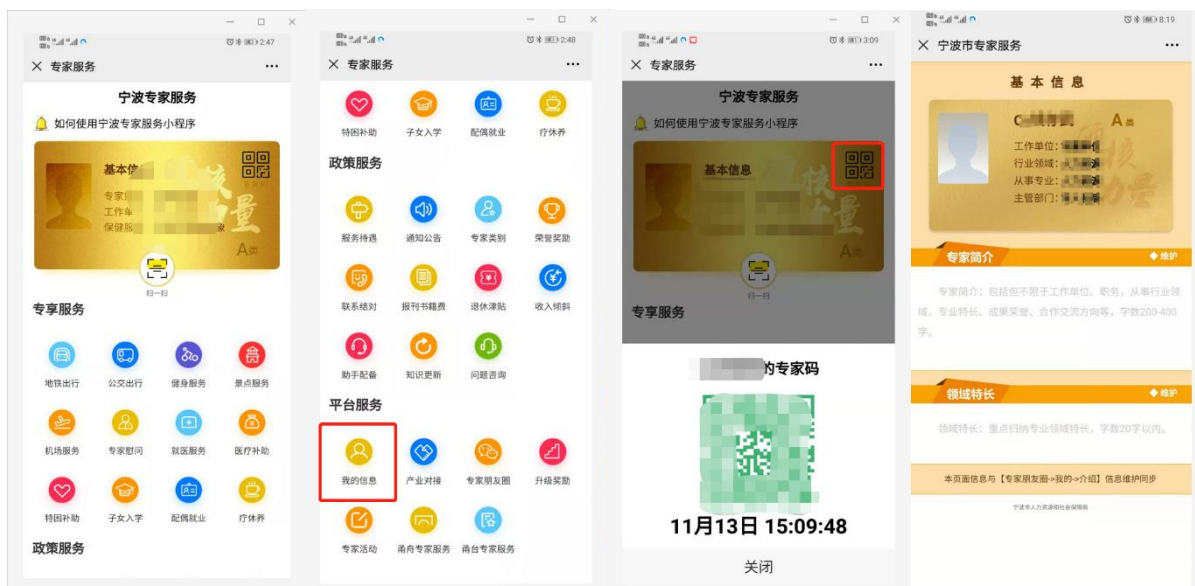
2:47

专家服务

宁波专家服务

如何使用宁波专家服务小程序

基本信

专家

工作单

保健服

A类

扫一扫

专享服务

地铁出行　公交出行　健身服务　景点服务

机场服务　专家慰问　就医服务　医疗补助

特困补助　子女入学　配偶就业　疗休养

政策服务

2:48

专家服务

特困补助　子女入学　配偶就业　疗休养

政策服务

服务待遇　通知公告　专家类别　荣誉奖励

联系结对　报刊书籍费　退休津贴　收入倾斜

助手配备　知识更新　问题咨询

平台服务

我的信息　产业对接　专家朋友圈　升级奖励

专家活动　甬商专家服务　甬台专家服务

3:09

专家服务

宁波专家服务

如何使用宁波专家服务小程序

基本信息

A类

扫一扫

专享服务

的专家码

11月13日 15:09:48

关闭

8:19

宁波市专家服务

基本信息

A类

工作单位：

行业领域：

从事专业：

主管部门：

专家简介

维护

专家简介：包括但不限于工作单位、职务、从事行业领域、专业特长、成果荣誉、合作交流方向等，字数200-400字。

领域特长

维护

领域特长：重点归纳专业领域特长，字数20字以内。

本页面信息与【专家朋友圈->我的->介绍】信息维护同步

宁波市人力资源和社会保障局